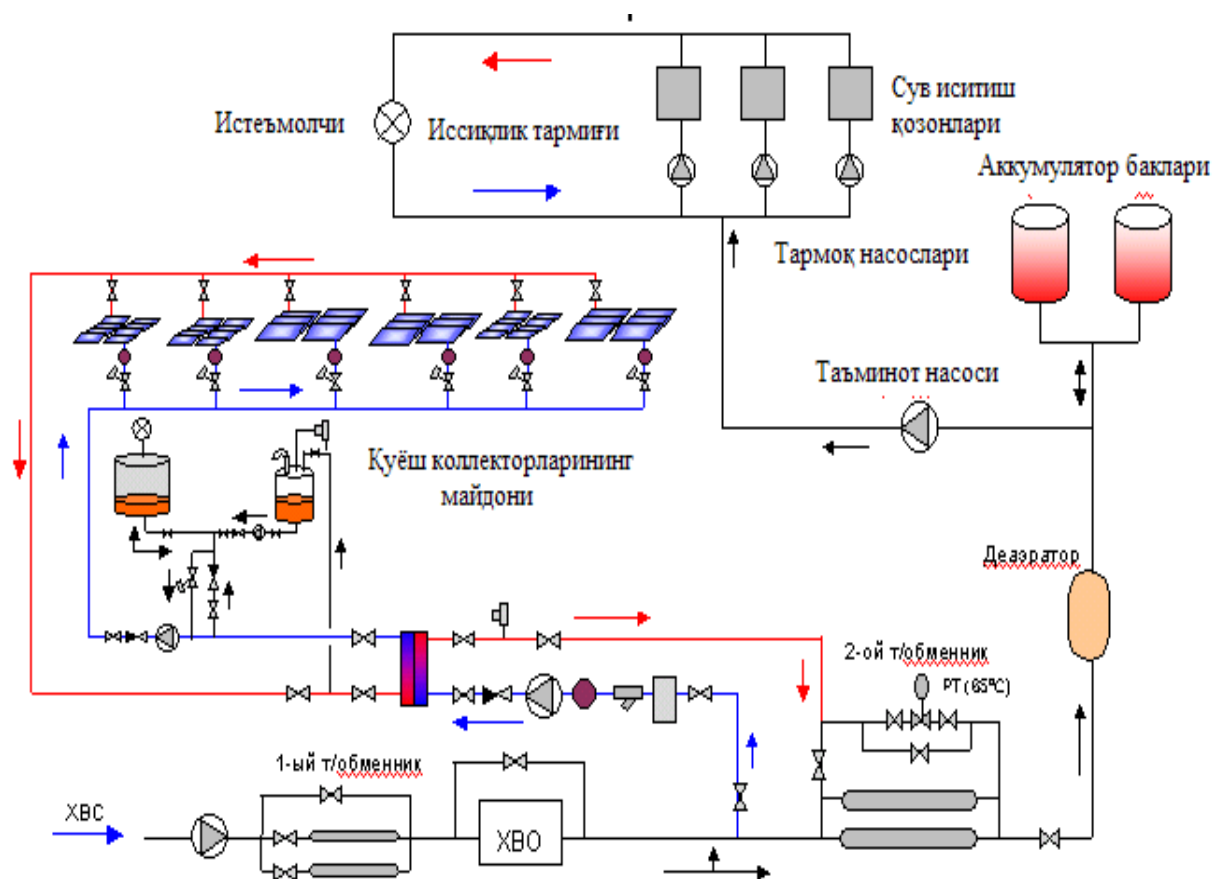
Истеъмолчи

Иссиқлик тармиғи

Сув иситиш қозонлари

Аккумулятор баклари

Тармоқ насослари

Таъминот насоси

Қуёш коллекторларининг майдони

Деаэратор

2-ой т/обменник

PT (65°C)

1-ый т/обменник

ХВС

ХВО